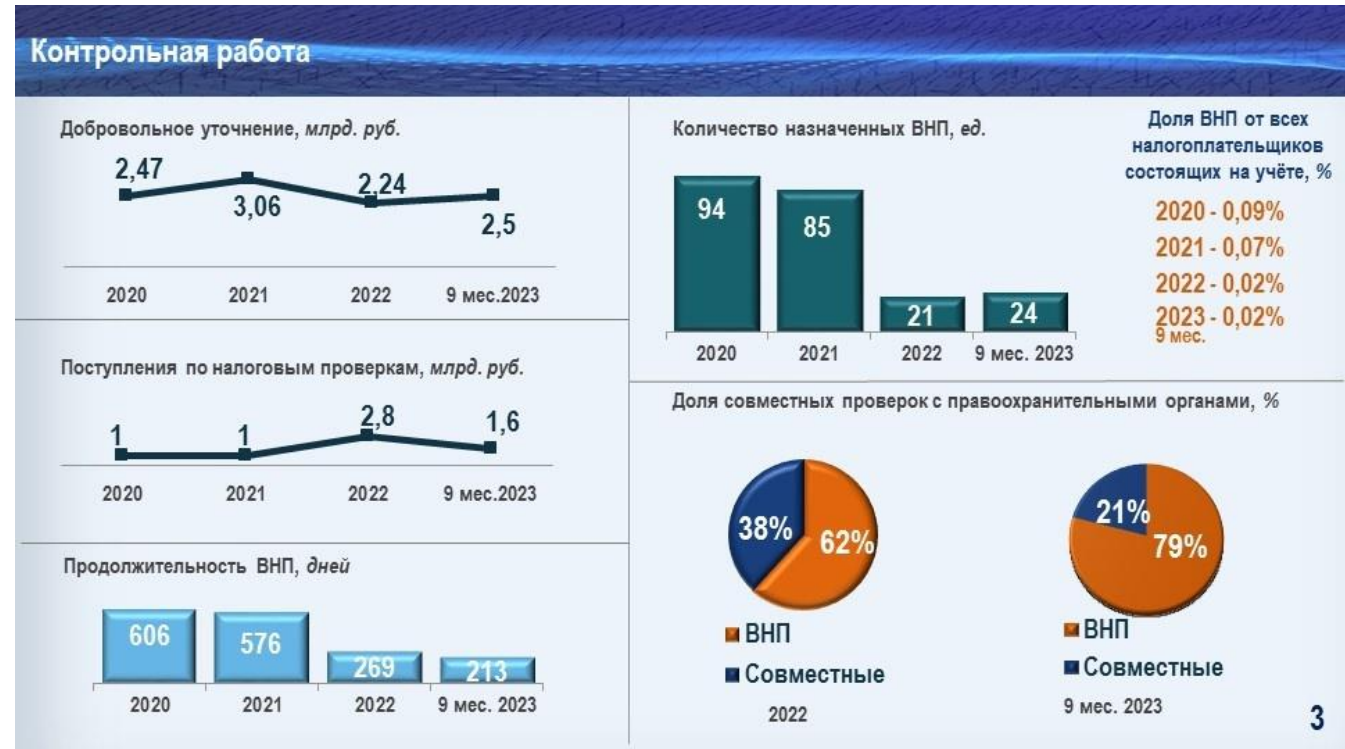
Контрольная работа

Добровольное уточнение, *млрд. руб.*

2,47
3,06
2,24
2,5

2020 2021 2022 9 мес.2023

Поступления по налоговым проверкам, *млрд. руб.*

1
1
2,8
1,6

2020 2021 2022 9 мес.2023

Продолжительность ВНП, *дней*

606
576
269
213

2020 2021 2022 9 мес. 2023

Количество назначенных ВНП, *ед.*

94
85
21
24

2020 2021 2022 9 мес. 2023

Доля ВНП от всех налогоплательщиков состоящих на учёте, %

2020 - 0,09%
2021 - 0,07%
2022 - 0,02%
2023 - 0,02%
9 мес.

Доля совместных проверок с правоохранительными органами, %

38%
62%

ВНП
Совместные
2022

21%
79%

ВНП
Совместные
9 мес. 2023

3